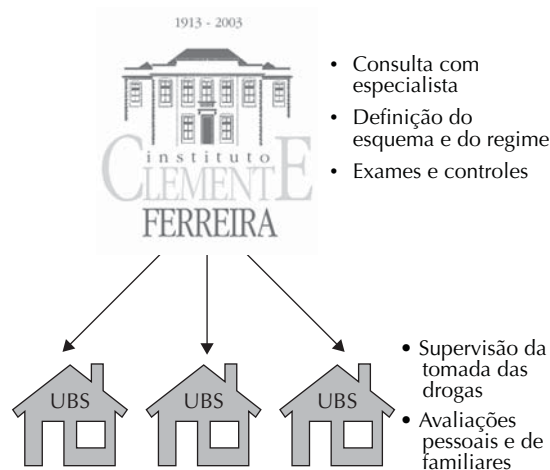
1913 - 2003

instituto
CLEMENTE
FERREIRA

• Consulta com especialista
• Definição do esquema e do regime
• Exames e controles

UBS

UBS

UBS

• Supervisão da tomada das drogas
• Avaliações pessoais e de familiares